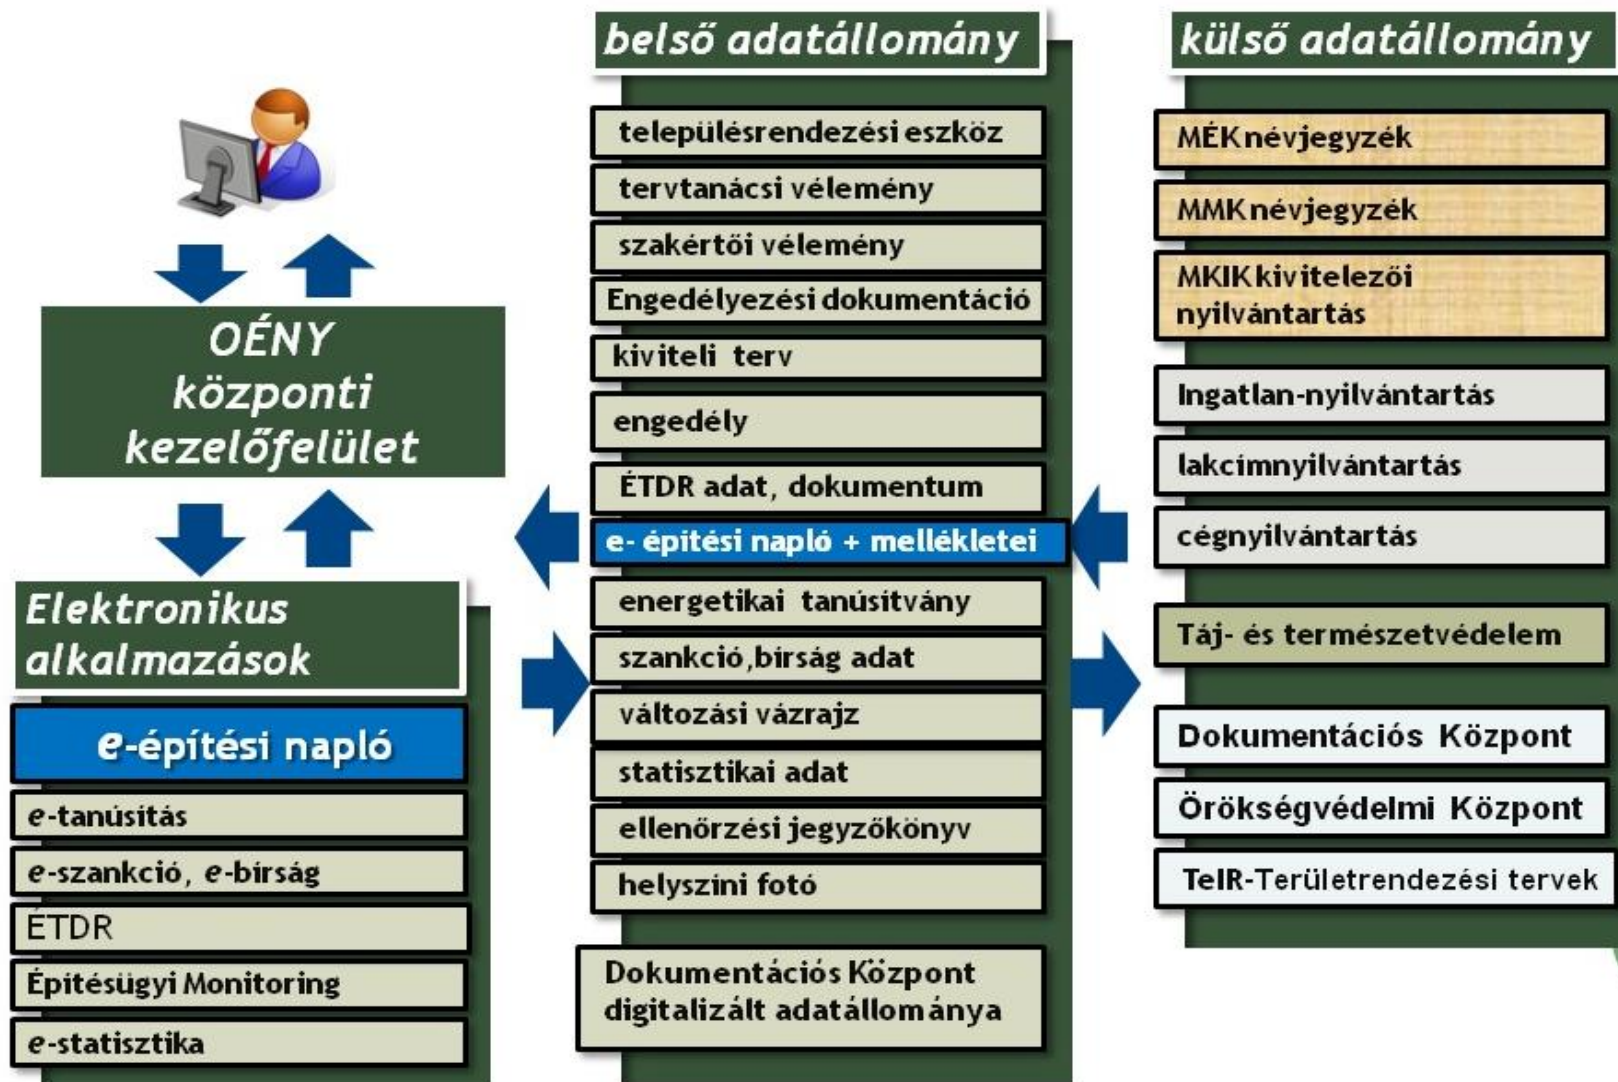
OÉNY központi kezelőfelület

Elektronikus alkalmazások

e-építési napló

e-tanúsítás

e-szankció, e-bírság

ÉTDR

Építésügyi Monitoring

e-statisztika

belső adatállomány

településrendezési eszköz

tervtanácsi vélemény

szakértői vélemény

Engedélyezési dokumentáció

kiviteli terv

engedély

ÉTDR adat, dokumentum

e- építési napló + mellékletei

energetikai tanúsítvány

szankció,bírság adat

változási vázrajz

statisztikai adat

ellenőrzési jegyzőkönyv

helyszíni fotó

Dokumentációs Központ digitalizált adatállománya

külső adatállomány

MÉK névjegyzék

MMK névjegyzék

MKIK kivitelezői nyilvántartás

Ingatlan-nyilvántartás

lakcímnyilvántartás

cégnyilvántartás

Táj- és természetvédelem

Dokumentációs Központ

Örökségvédelmi Központ

TeIR-Területrendezési tervek